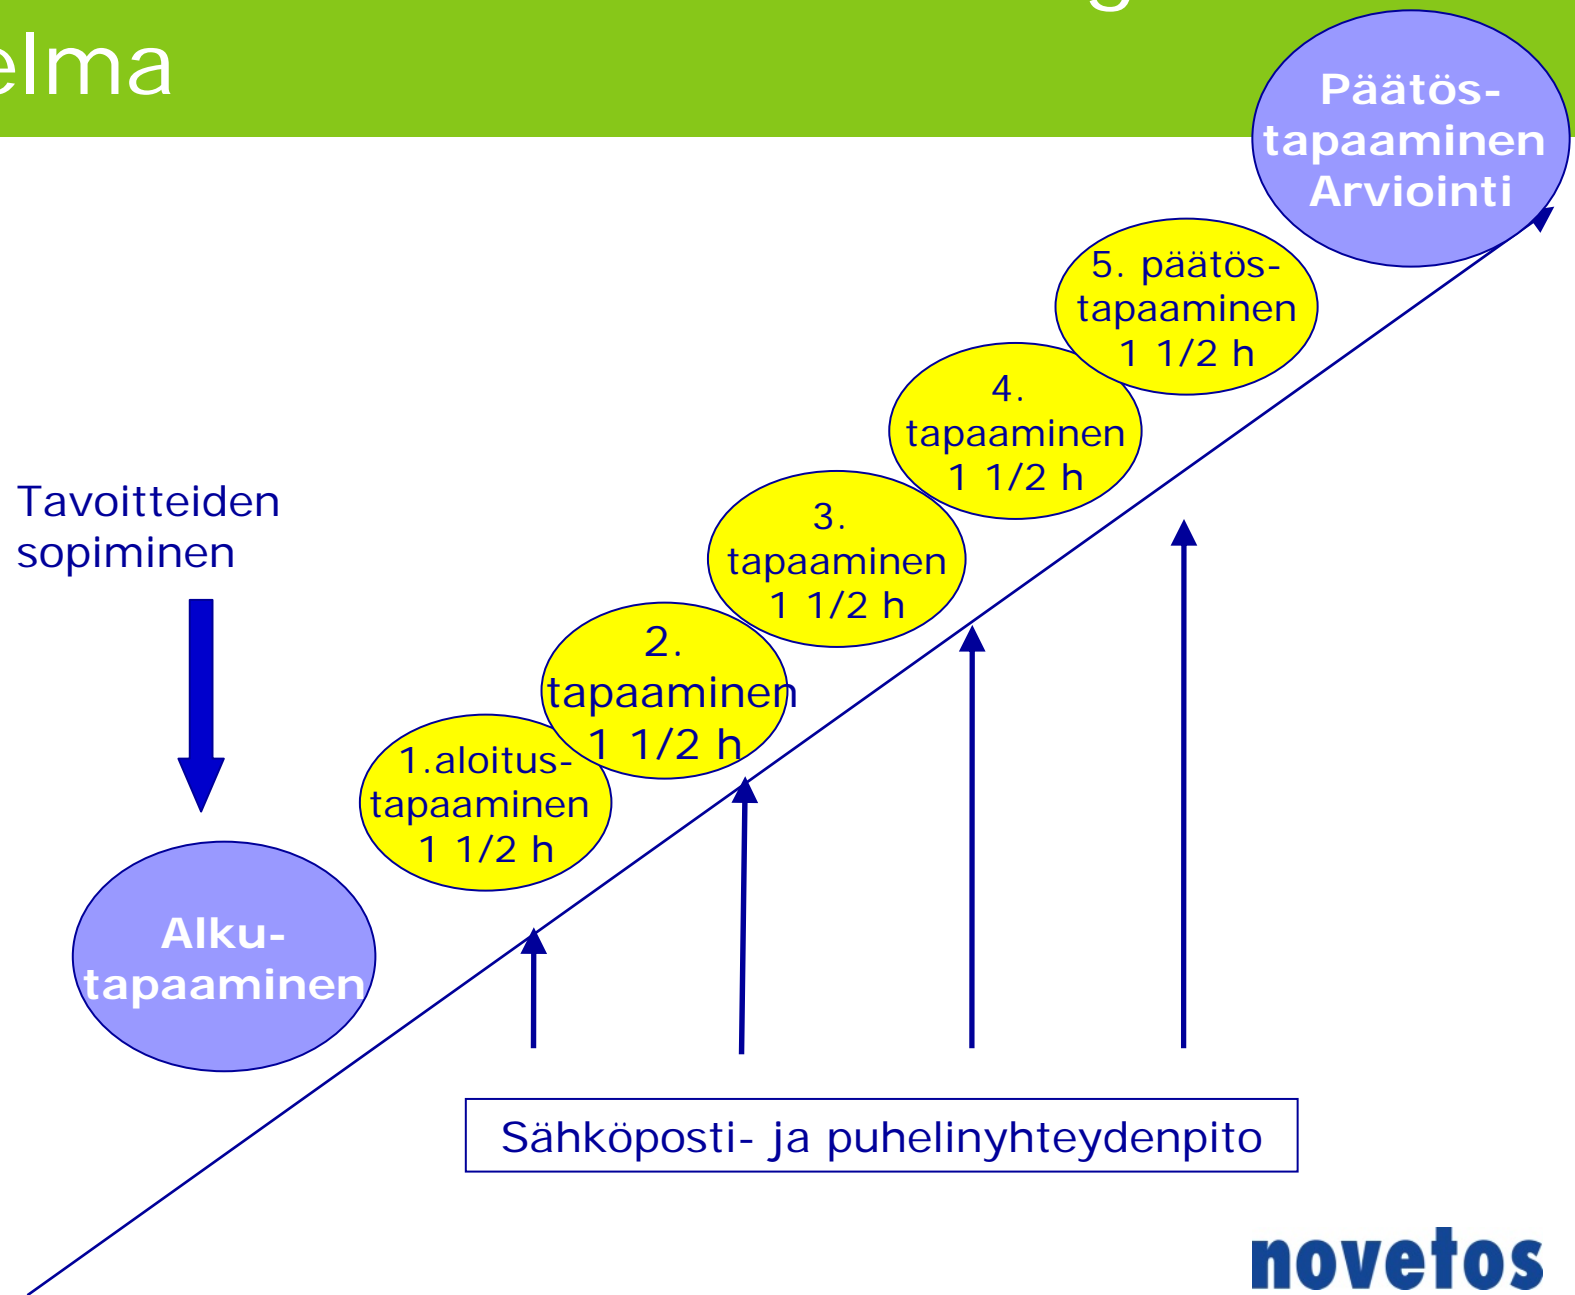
elma

Päätös-
tapaaminen
Arviointi

5. päätös-
tapaaminen
1 1/2 h

4.
tapaaminen
1 1/2 h

3.
tapaaminen
1 1/2 h

2.
tapaaminen
1 1/2 h

1.aloitus-
tapaaminen
1 1/2 h

Tavoitteiden
sopiminen

Alku-
tapaaminen

Sähköposti- ja puhelinyhteydenpito

novetos